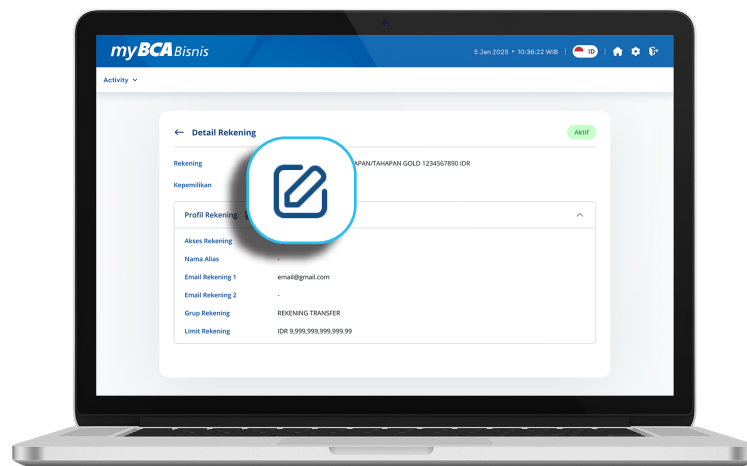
myBCA Bisnis

5 Jan 2025 • 10:36:22 WIB

ID

Activity

← Detail Rekening

Aktif

Rekening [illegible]APAN/TAHAPAN GOLD 1234567890 IDR

Kepemilikan

Profil Rekening

Akses Rekening

Nama Alias -

Email Rekening 1 email@gmail.com

Email Rekening 2 -

Grup Rekening REKENING TRANSFER

Limit Rekening IDR 9,999,999,999,999.99